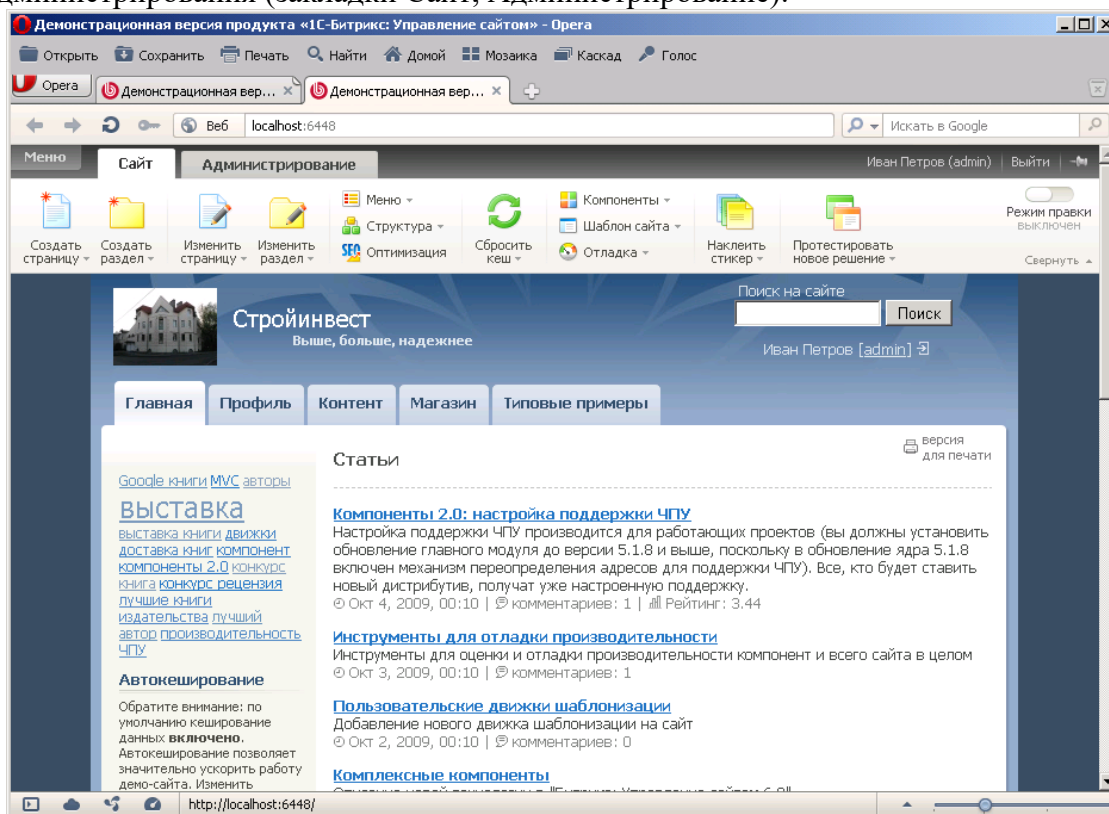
Демонстрационная версия продукта «1С-Битрикс: Управление сайтом» - Opera

Открыть Сохранить Печать Найти Домой Мозаика Каскад Голос

Opera | Демонстрационная вер... × | Демонстрационная вер... ×

Веб localhost:6448 Искать в Google

Меню | Сайт | Администрирование | Иван Петров (admin) | Выйти

Создать страницу | Создать раздел | Изменить страницу | Изменить раздел | Меню | Структура | Оптимизация | Сбросить кеш | Компоненты | Шаблон сайта | Отладка | Наклеить стикер | Протестировать новое решение | Режим правки выключен | Свернуть

Стройинвест
Выше, больше, надежнее

Поиск на сайте
Поиск
Иван Петров [admin]

Главная | Профиль | Контент | Магазин | Типовые примеры

версия для печати

Google книги MVC авторы выставка выставка книги движки доставка книг компонент компоненты 2.0 конкурс книга конкурс рецензия лучшие книги издательства лучший автор производительность ЧПУ

Автокеширование

Обратите внимание: по умолчанию кеширование данных **включено**. Автокеширование позволяет значительно ускорить работу демо-сайта. Изменить

Статьи

Компоненты 2.0: настройка поддержки ЧПУ
Настройка поддержки ЧПУ производится для работающих проектов (вы должны установить обновление главного модуля до версии 5.1.8 и выше, поскольку в обновление ядра 5.1.8 включен механизм переопределения адресов для поддержки ЧПУ). Все, кто будет ставить новый дистрибутив, получат уже настроенную поддержку.
Окт 4, 2009, 00:10 | комментариев: 1 | Рейтинг: 3.44

Инструменты для отладки производительности
Инструменты для оценки и отладки производительности компонент и всего сайта в целом
Окт 3, 2009, 00:10 | комментариев: 1

Пользовательские движки шаблонизации
Добавление нового движка шаблонизации на сайт
Окт 2, 2009, 00:10 | комментариев: 0

Комплексные компоненты
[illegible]

http://localhost:6448/